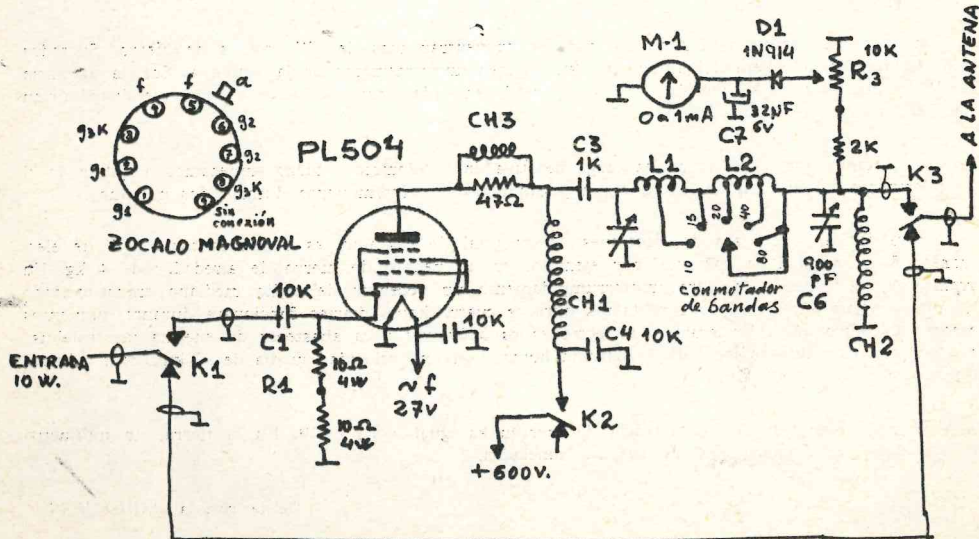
M-1
D1
1N914
10K
$R_3$
A LA ANTENA
0 a 1mA
32NF 6V
C7
f
f
a
$g_3K$
$g_2$
$g_1$
$g_2$
$g_3K$
$g_1$
Sin conexión
ZOCALO MAGNOVAL
PL504
CH3
47Ω
C3
1K
L1
L2
2K
K3
10
15
20
40
80
900 PF
C6
conmutador de bandas
10K
C1
R1
10Ω 4W
10Ω 4W
10K
ENTRADA 10 W.
K1
~f
27v
CH1
C4 10K
CH2
K2
+600V.